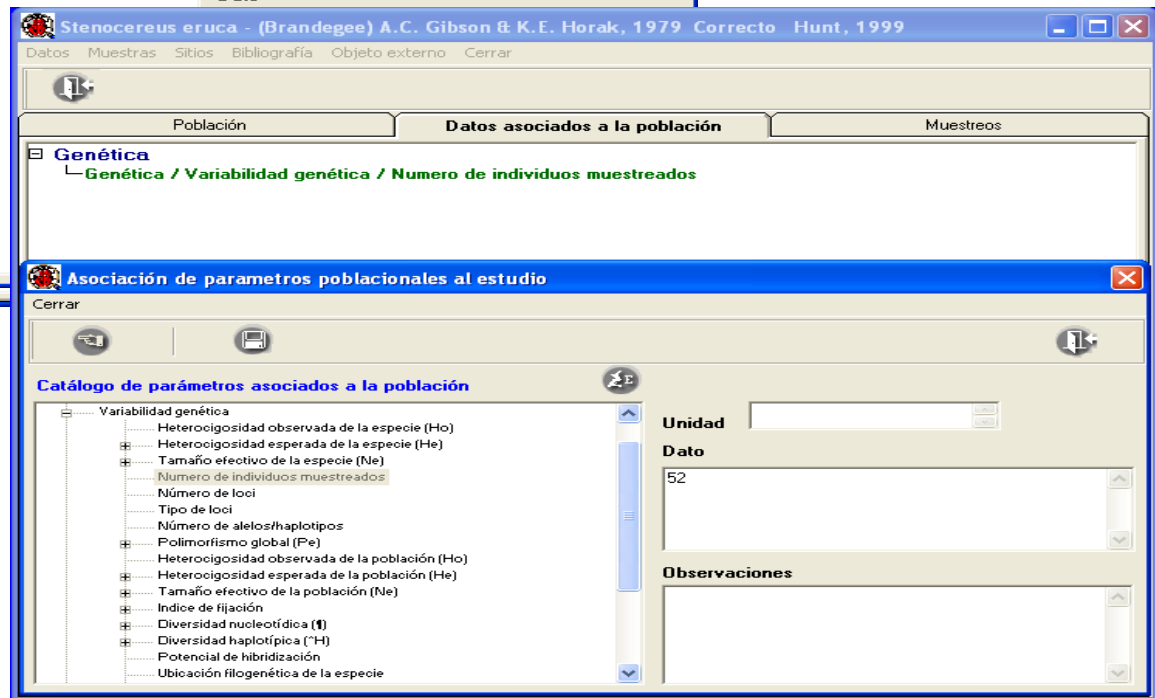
Stenocereus eruca - (Brandegee) A.C. Gibson & K.E. Horak, 1979 Correcto Hunt, 1999

Datos Muestras Sitios Bibliografía Objeto externo Cerrar

Población | Datos asociados a la población | Muestreos

Genética
Genética / Variabilidad genética / Numero de individuos muestreados

Asociación de parametros poblacionales al estudio

Cerrar

Catálogo de parámetros asociados a la población

Variabilidad genética
Heterocigosidad observada de la especie (Ho)
Heterocigosidad esperada de la especie (He)
Tamaño efectivo de la especie (Ne)
Numero de individuos muestreados
Número de loci
Tipo de loci
Número de alelos/haplotipos
Polimorfismo global (Pe)
Heterocigosidad observada de la población (Ho)
Heterocigosidad esperada de la población (He)
Tamaño efectivo de la población (Ne)
Indice de fijación
Diversidad nucleotídica (¶)
Diversidad haplotípica (^H)
Potencial de hibridización
Ubicación filogenética de la especie

Unidad

Dato
52

Observaciones